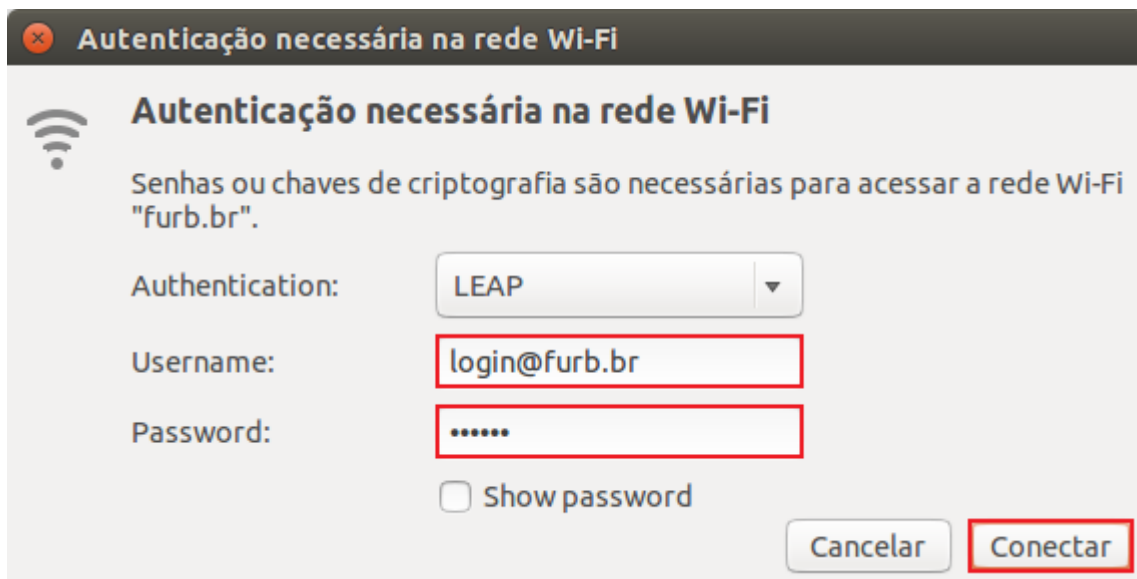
Autenticação necessária na rede Wi-Fi

Autenticação necessária na rede Wi-Fi

Senhas ou chaves de criptografia são necessárias para acessar a rede Wi-Fi "furb.br".

Authentication: LEAP

Username: login@furb.br

Password: ••••••

Show password

Cancelar Conectar